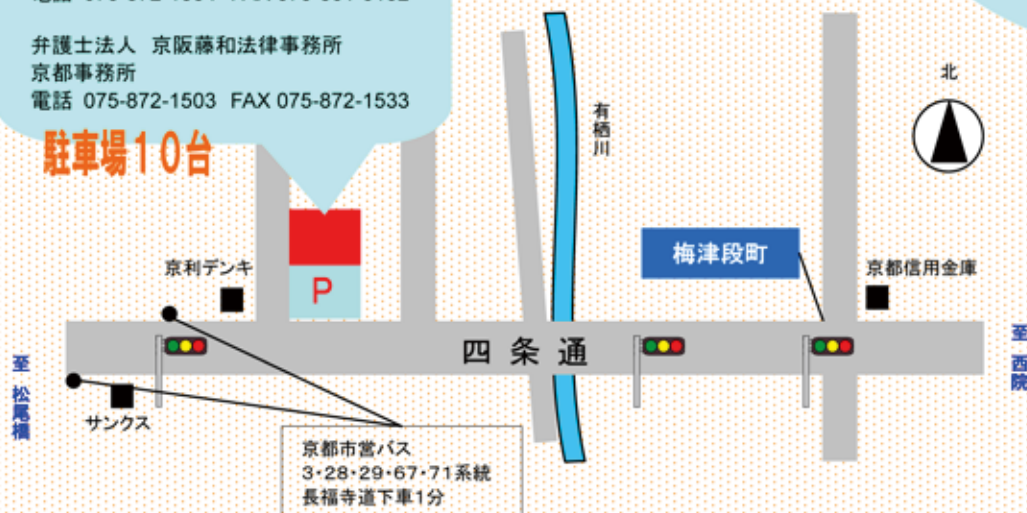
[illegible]

弁護士法人　京阪藤和法律事務所
京都事務所
電話 075-872-1503　FAX 075-872-1533

駐車場10台

有栖川

北

梅津段町

京利デンキ

P

京都信用金庫

四条通

至松尾橋

至西院

サンクス

京都市営バス
3·28·29·67·71系統
長福寺道下車1分